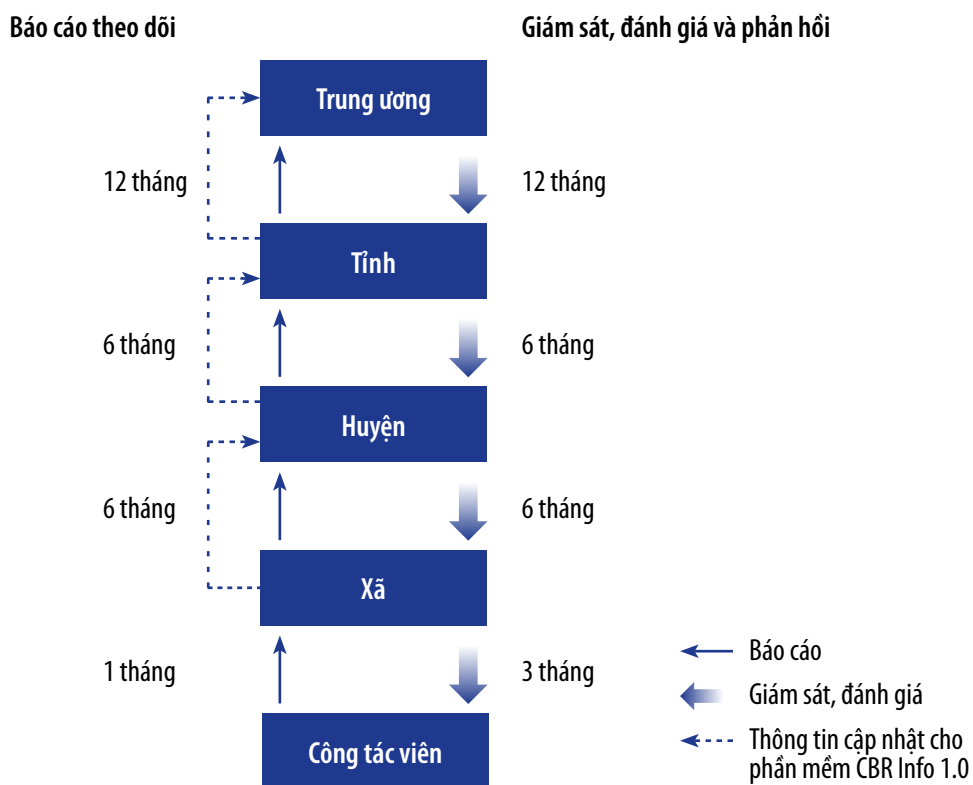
Báo cáo theo dõi

Giám sát, đánh giá và phản hồi

Trung ương

12 tháng

12 tháng

Tỉnh

6 tháng

6 tháng

Huyện

6 tháng

6 tháng

Xã

1 tháng

3 tháng

Cộng tác viên

Báo cáo

Giám sát, đánh giá

Thông tin cập nhật cho phần mềm CBR Info 1.0